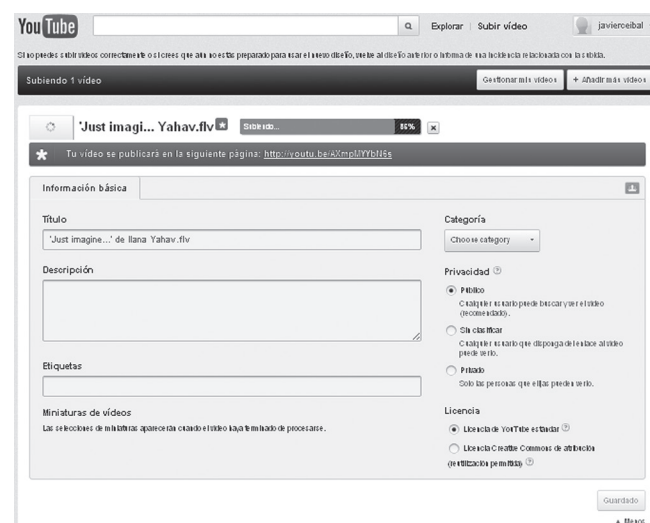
YouTube

Explorar | Subir vídeo

javierceibal

Si no puedes subir vídeos correctamente o si crees que aún no estás preparado para usar el nuevo diseño, vuelve al diseño anterior o infórma de una incidencia relacionada con la subida.

Subiendo 1 vídeo

Gestionar mis vídeos

+ Añadir más vídeos

'Just imagi... Yahav.flv

Subiendo...

86%

Tu vídeo se publicará en la siguiente página: http://youtu.be/AXmpMYYbN6s

Información básica

Título

'Just imagine...' de Ilana Yahav.flv

Descripción

Etiquetas

Miniaturas de vídeos

Las selecciones de miniaturas aparecerán cuando el vídeo haya terminado de procesarse.

Categoría

Choose category

Privacidad

Público
Cualquier usuario puede buscar y ver el vídeo (recomendado).

Sin clasificar
Cualquier usuario que disponga del enlace al vídeo puede verlo.

Privado
Solo las personas que elijas pueden verlo.

Licencia

Licencia de YouTube estándar

Licencia Creative Commons de atribución (reutilización permitida)

Guardado

Menos